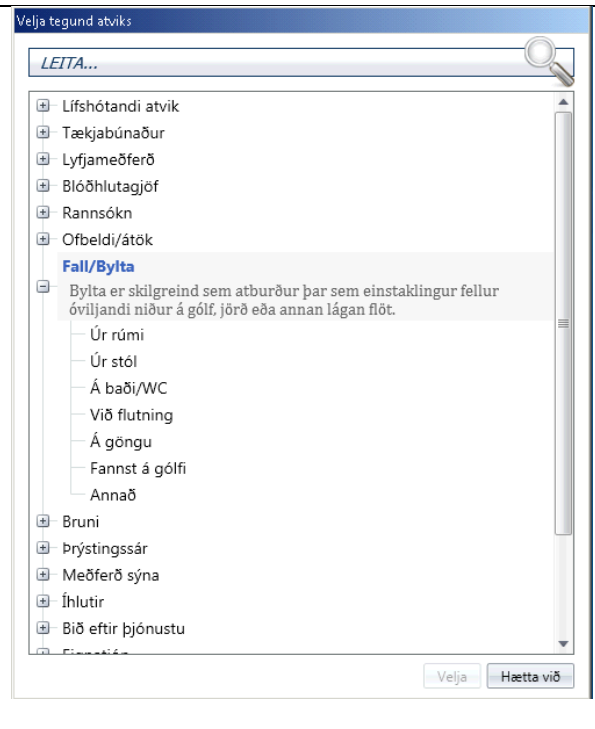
Velja tegund atviks

LEITA...

Lífshótandi atvik
Tækjabúnaður
Lyfjameðferð
Blóðhlutagjöf
Rannsókn
Ofbeldi/átök
Fall/Bylta
Bylta er skilgreind sem atburður þar sem einstaklingur fellur óviljandi niður á gólf, jörð eða annan lágan flöt.
Úr rúmi
Úr stól
Á baði/WC
Við flutning
Á göngu
Fannst á gólfi
Annað
Bruni
Þrýstingssár
Meðferð sýna
Íhlutir
Bið eftir þjónustu
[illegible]

Velja
Hætta við